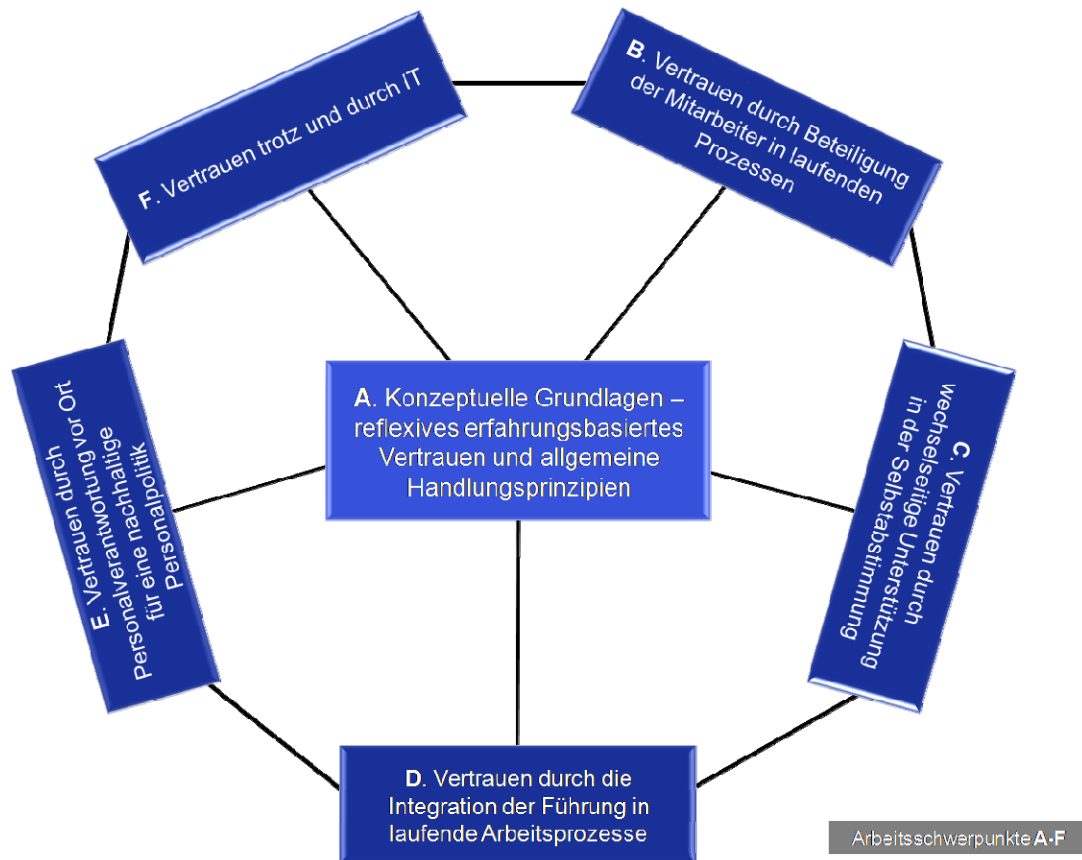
F. Vertrauen trotz und durch IT

B. Vertrauen durch Beteiligung der Mitarbeiter in laufenden Prozessen

A. Konzeptuelle Grundlagen – reflexives erfahrungsbasiertes Vertrauen und allgemeine Handlungsprinzipien

E. Vertrauen durch Personalverantwortung vor Ort für eine nachhaltige Personalpolitik

C. Vertrauen durch wechselseitige Unterstützung in der Selbstabstimmung

D. Vertrauen durch die Integration der Führung in laufende Arbeitsprozesse

Arbeitsschwerpunkte A-F